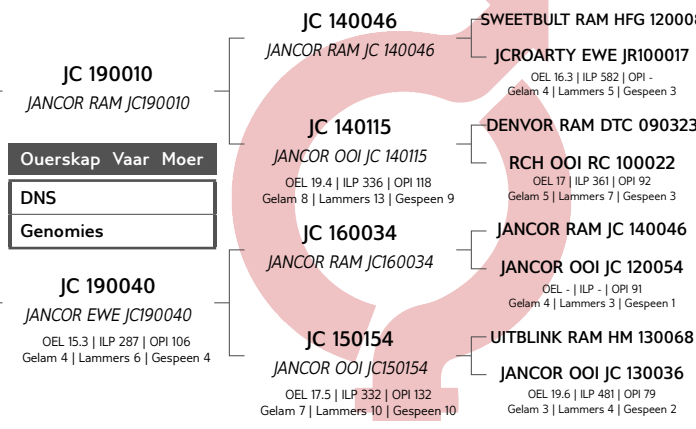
JC 190010
JANCOR RAM JC190010

Ouerskap Vaar Moer
DNS
Genomies

JC 190040
JANCOR EWE JC190040
OEL 15.3 | ILP 287 | OPI 106
Gelam 4 | Lammers 6 | Gespeen 4

JC 140046
JANCOR RAM JC 140046

JC 140115
JANCOR OOI JC 140115
OEL 19.4 | ILP 336 | OPI 118
Gelam 8 | Lammers 13 | Gespeen 9

JC 160034
JANCOR RAM JC160034

JC 150154
JANCOR OOI JC150154
OEL 17.5 | ILP 332 | OPI 132
Gelam 7 | Lammers 10 | Gespeen 10

SWEETBULT RAM HFG 12000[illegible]

JCROARTY EWE JR100017
OEL 16.3 | ILP 582 | OPI -
Gelam 4 | Lammers 5 | Gespeen 3

DENVOR RAM DTC 090323

RCH OOI RC 100022
OEL 17 | ILP 361 | OPI 92
Gelam 5 | Lammers 7 | Gespeen 3

JANCOR RAM JC 140046

JANCOR OOI JC 120054
OEL - | ILP - | OPI 91
Gelam 4 | Lammers 3 | Gespeen 1

UITBLINK RAM HM 130068

JANCOR OOI JC 130036
OEL 19.6 | ILP 481 | OPI 79
Gelam 3 | Lammers 4 | Gespeen 2